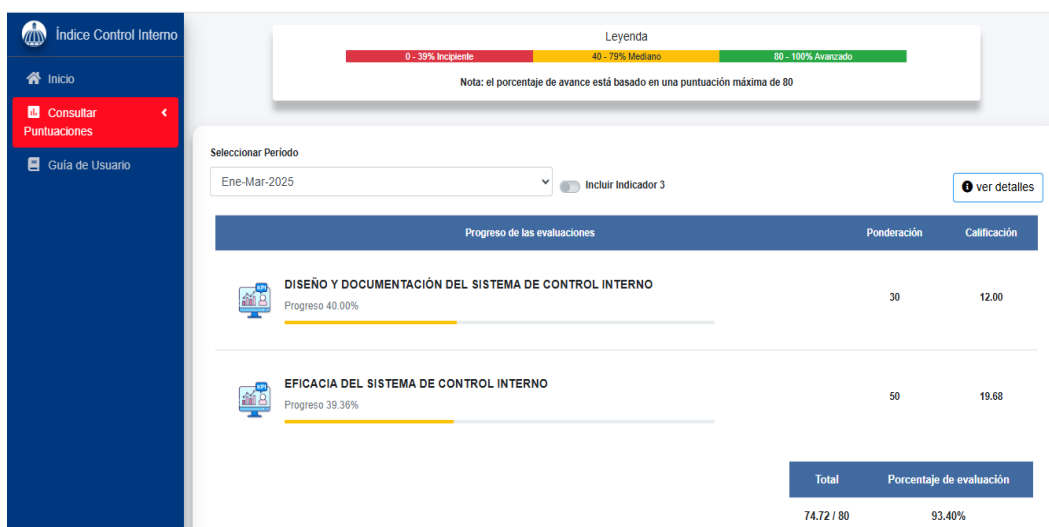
Índice Control Interno

Inicio

Consultar Puntuaciones

Guía de Usuario

Leyenda

0 - 39% Incipiente | 40 - 79% Mediano | 80 - 100% Avanzado

Nota: el porcentaje de avance está basado en una puntuación máxima de 80

Seleccionar Período

Ene-Mar-2025

Incluir Indicador 3

ver detalles

| Progreso de las evaluaciones | Ponderación | Calificación |
|---|---|---|
| DISEÑO Y DOCUMENTACIÓN DEL SISTEMA DE CONTROL INTERNO Progreso 40.00% | 30 | 12.00 |
| EFICACIA DEL SISTEMA DE CONTROL INTERNO Progreso 39.36% | 50 | 19.68 |

| Total | Porcentaje de evaluación |
|---|---|
| 74.72 / 80 | 93.40% |